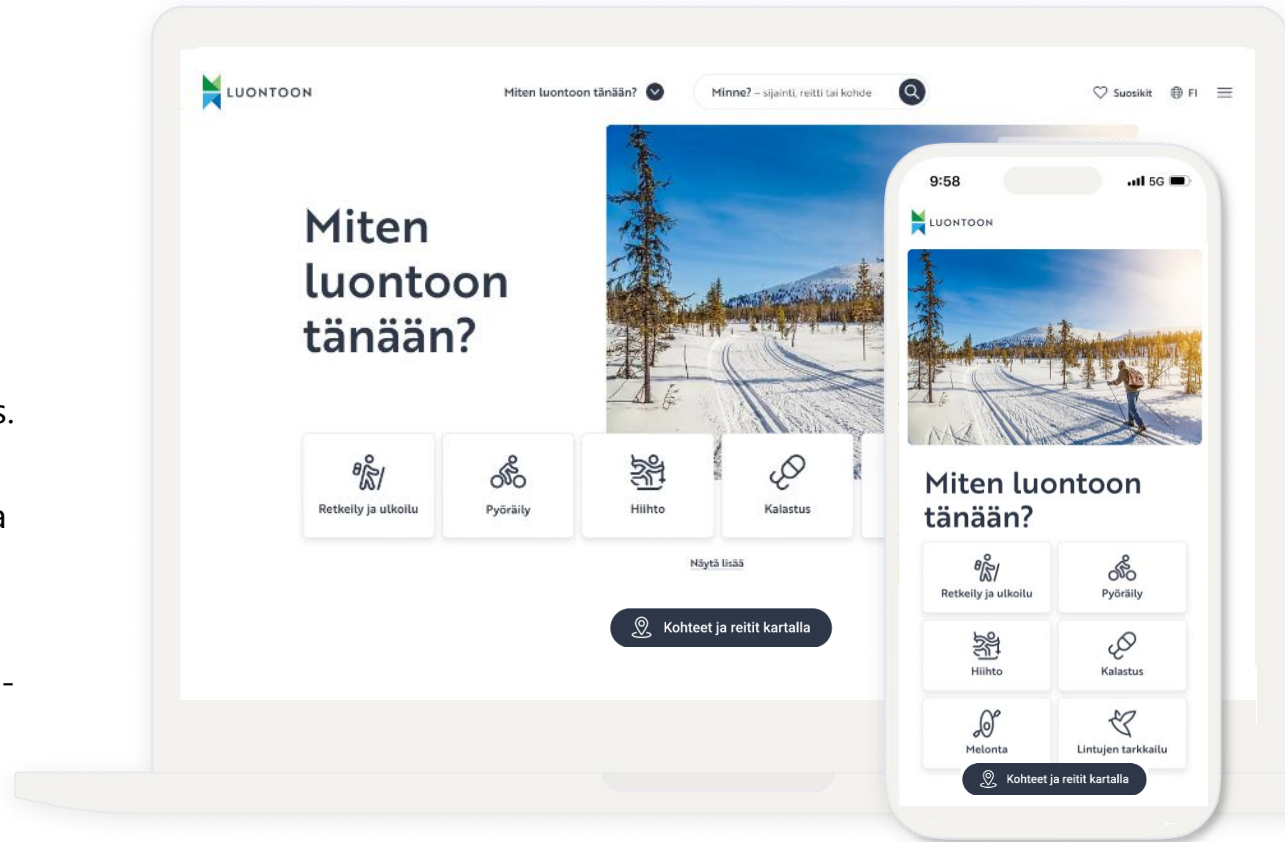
LUONTOON

Miten luontoon tänään?

Minne? – sijainti, reitti tai kohde

Suosikit FI

Miten luontoon tänään?

Retkeily ja ulkoilu

Pyöräily

Hiihto

Kalastus

Näytä lisää

Kohteet ja reitit kartalla

s.

a

-

9:58

5G

LUONTOON

Miten luontoon tänään?

Retkeily ja ulkoilu

Pyöräily

Hiihto

Kalastus

Melonta

Lintujen tarkkailu

Kohteet ja reitit kartalla